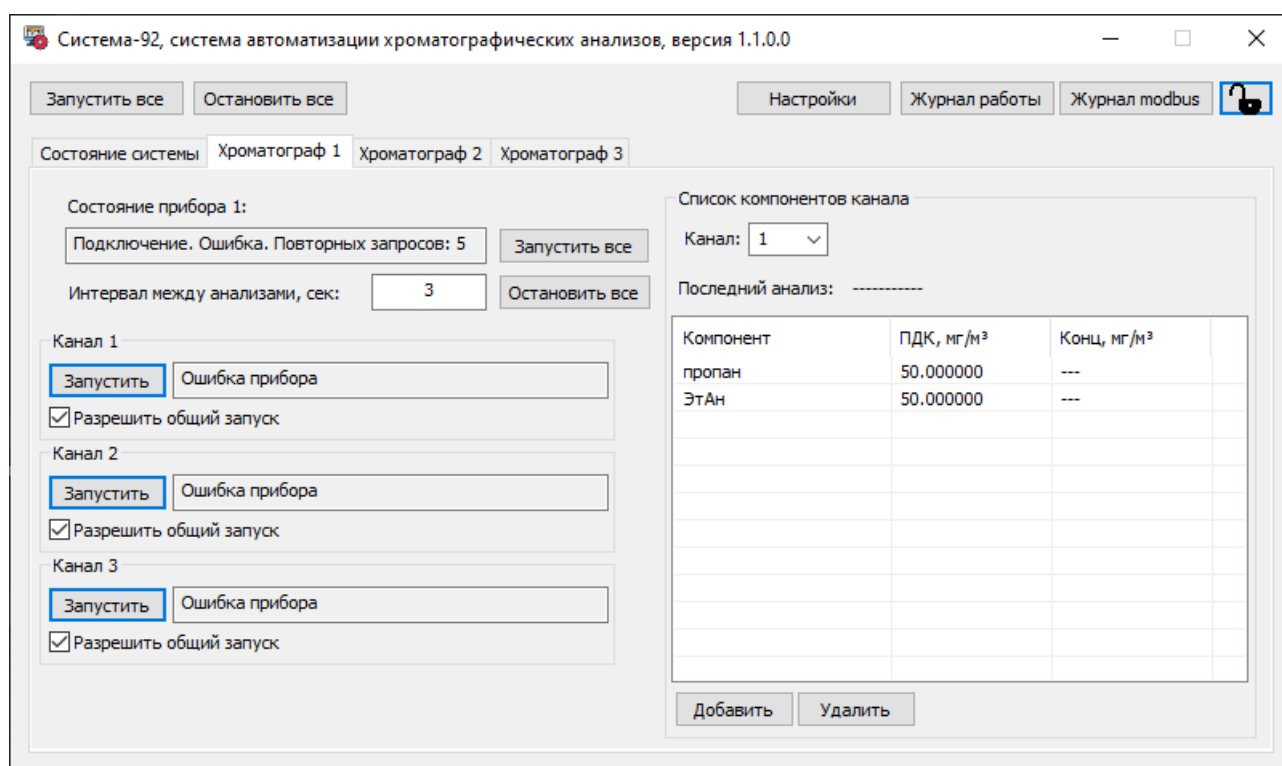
Система-92, система автоматизации хроматографических анализов, версия 1.1.0.0

Запустить все Остановить все

Настройки Журнал работы Журнал modbus

Состояние системы Хроматограф 1 Хроматограф 2 Хроматограф 3

Состояние прибора 1:

Подключение. Ошибка. Повторных запросов: 5

Запустить все

Интервал между анализами, сек: 3

Остановить все

Канал 1

Запустить Ошибка прибора

Разрешить общий запуск

Канал 2

Запустить Ошибка прибора

Разрешить общий запуск

Канал 3

Запустить Ошибка прибора

Разрешить общий запуск

Список компонентов канала

Канал: 1

Последний анализ: -----------

| Компонент | ПДК, мг/м³ | Конц, мг/м³ |
|---|---|---|
| пропан | 50.000000 | --- |
| ЭтАн | 50.000000 | --- |

Добавить Удалить